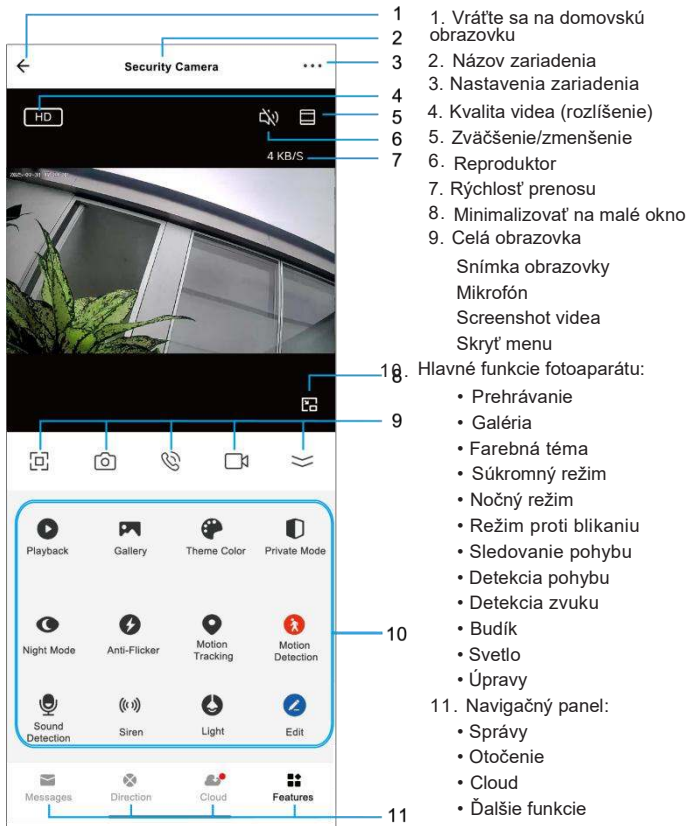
Security Camera

HD

4 KB/S

Playback
Gallery
Theme Color
Private Mode
Night Mode
Anti-Flicker
Motion Tracking
Motion Detection
Sound Detection
Siren
Light
Edit

Messages
Direction
Cloud
Features

1
2
3
4
5
6
7
8
9
10
11

1. Vráťte sa na domovskú obrazovku
2. Názov zariadenia
3. Nastavenia zariadenia
4. Kvalita videa (rozlíšenie)
5. Zväčšenie/zmenšenie
6. Reproduktor
7. Rýchlosť prenosu
8. Minimalizovať na malé okno
9. Celá obrazovka
Snímka obrazovky
Mikrofón
Screenshot videa
Skryť menu
10. Hlavné funkcie fotoaparátu:
• Prehrávanie
• Galéria
• Farebná téma
• Súkromný režim
• Nočný režim
• Režim proti blikaniu
• Sledovanie pohybu
• Detekcia pohybu
• Detekcia zvuku
• Budík
• Svetlo
• Úpravy
11. Navigačný panel:
• Správy
• Otočenie
• Cloud
• Ďalšie funkcie